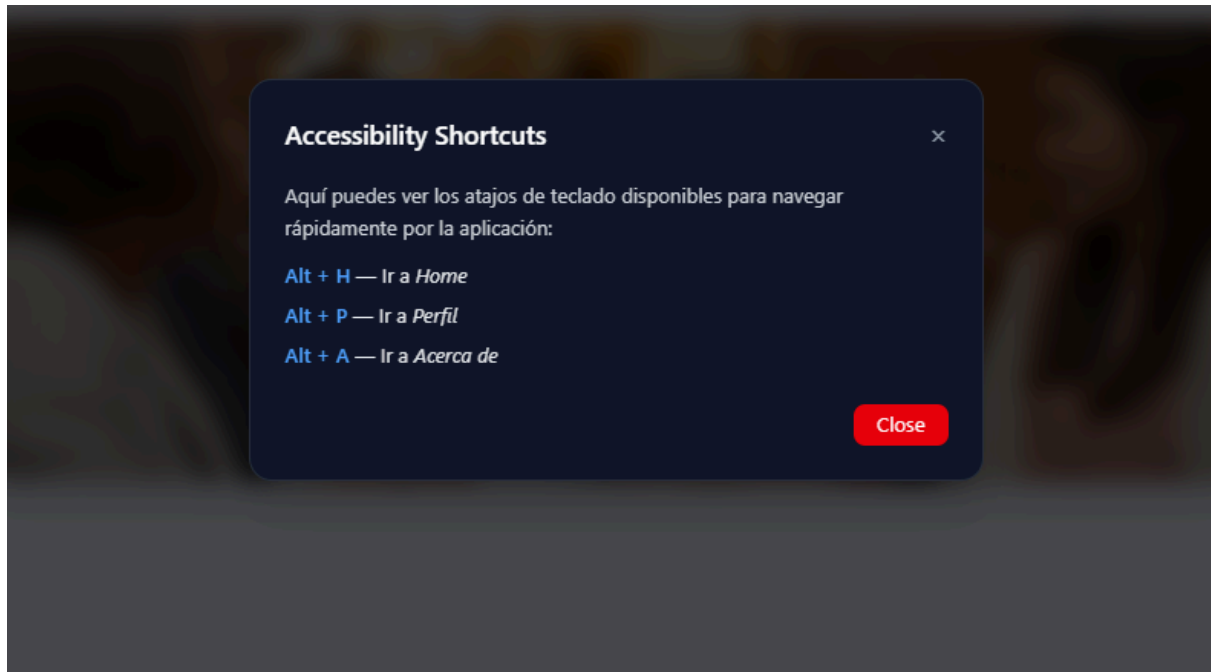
Accessibility Shortcuts

×

Aquí puedes ver los atajos de teclado disponibles para navegar rápidamente por la aplicación:

Alt + H — Ir a *Home*

Alt + P — Ir a *Perfil*

Alt + A — Ir a *Acerca de*

Close